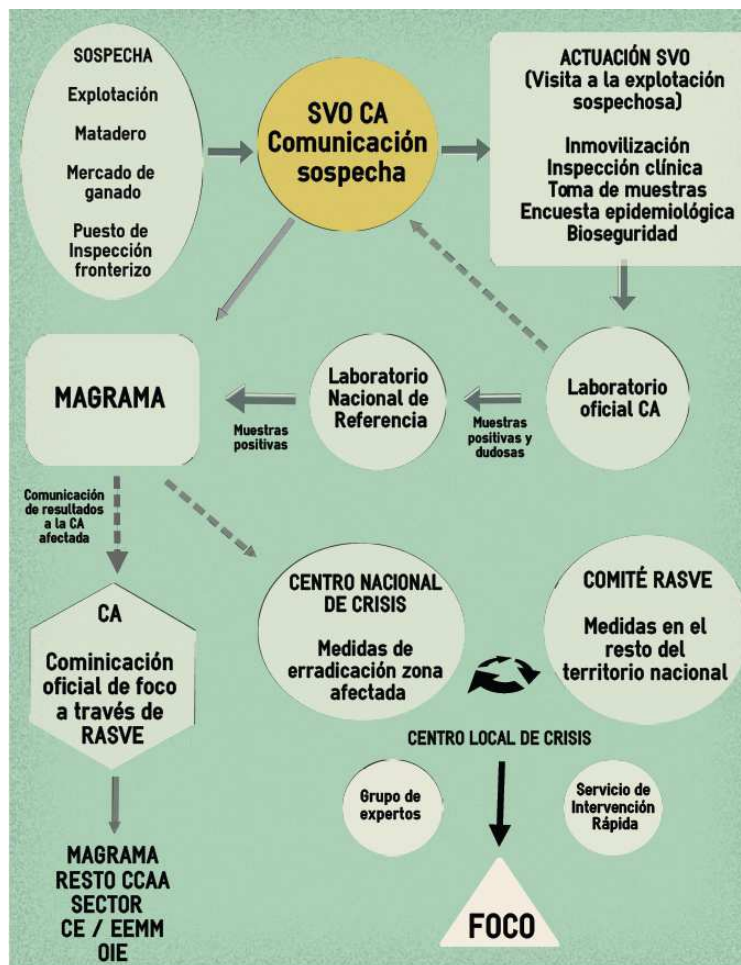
SOSPECHA

Explotación

Matadero

Mercado de ganado

Puesto de Inspección fronterizo

SVO CA
Comunicación sospecha

ACTUACIÓN SVO
(Visita a la explotación sospechosa)

Inmovilización
Inspección clínica
Toma de muestras
Encuesta epidemiológica
Bioseguridad

MAGRAMA

Muestras positivas

Laboratorio Nacional de Referencia

Muestras positivas y dudosas

Laboratorio oficial CA

Comunicación de resultados a la CA afectada

CA

Cominicación oficial de foco a través de RASVE

CENTRO NACIONAL DE CRISIS

Medidas de erradicación zona afectada

COMITÉ RASVE

Medidas en el resto del territorio nacional

CENTRO LOCAL DE CRISIS

Grupo de expertos

Servicio de Intervención Rápida

MAGRAMA
RESTO CCAA
SECTOR
CE / EEMM
OIE

FOCO